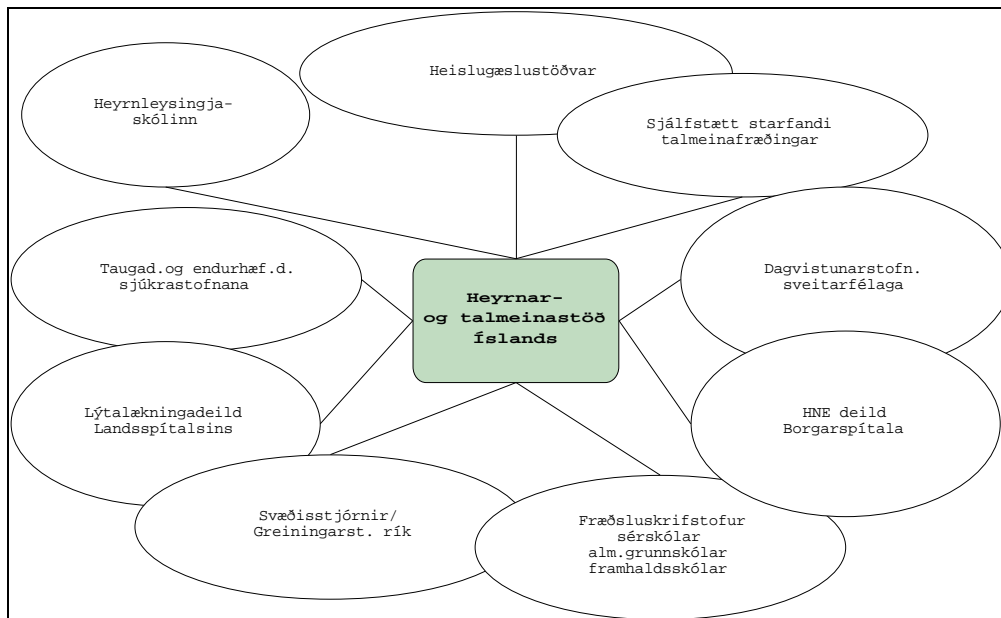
Heislugæslustöðvar

Heyrnleysingjaskólinn

Sjálfstætt starfandi talmeinafræðingar

Taugad.og endurhæf.d. sjúkrastofnana

Heyrnar- og talmeinastöð Íslands

Dagvistunarstofn. sveitarfélaga

Lýtalækningadeild Landsspítalsins

HNE deild Borgarspítala

Svæðisstjórnir/ Greiningarst. rík

Fræðsluskrifstofur sérskólar alm.grunnskólar framhaldsskólar